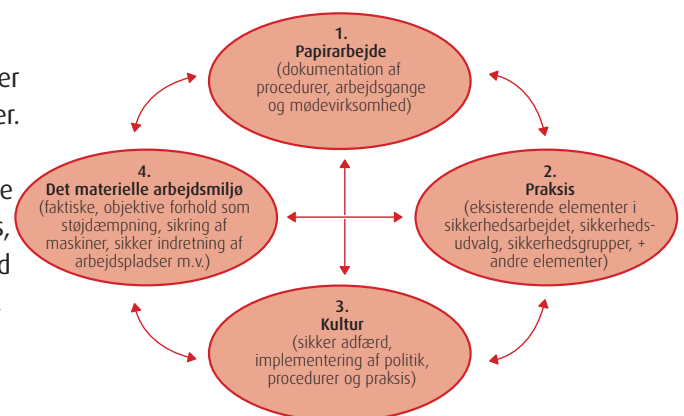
er
er.

e
s,
d

1.
Papirarbejde
(dokumentation af procedurer, arbejdsgange og mødevirksomhed)

4.
Det materielle arbejdsmiljø
(faktiske, objektive forhold som støjdæmpning, sikring af maskiner, sikker indretning af arbejdspladser m.v.)

2.
Praksis
(eksisterende elementer i sikkerhedsarbejdet, sikkerhedsudvalg, sikkerhedsgrupper, + andre elementer)

3.
Kultur
(sikker adfærd, implementering af politik, procedurer og praksis)